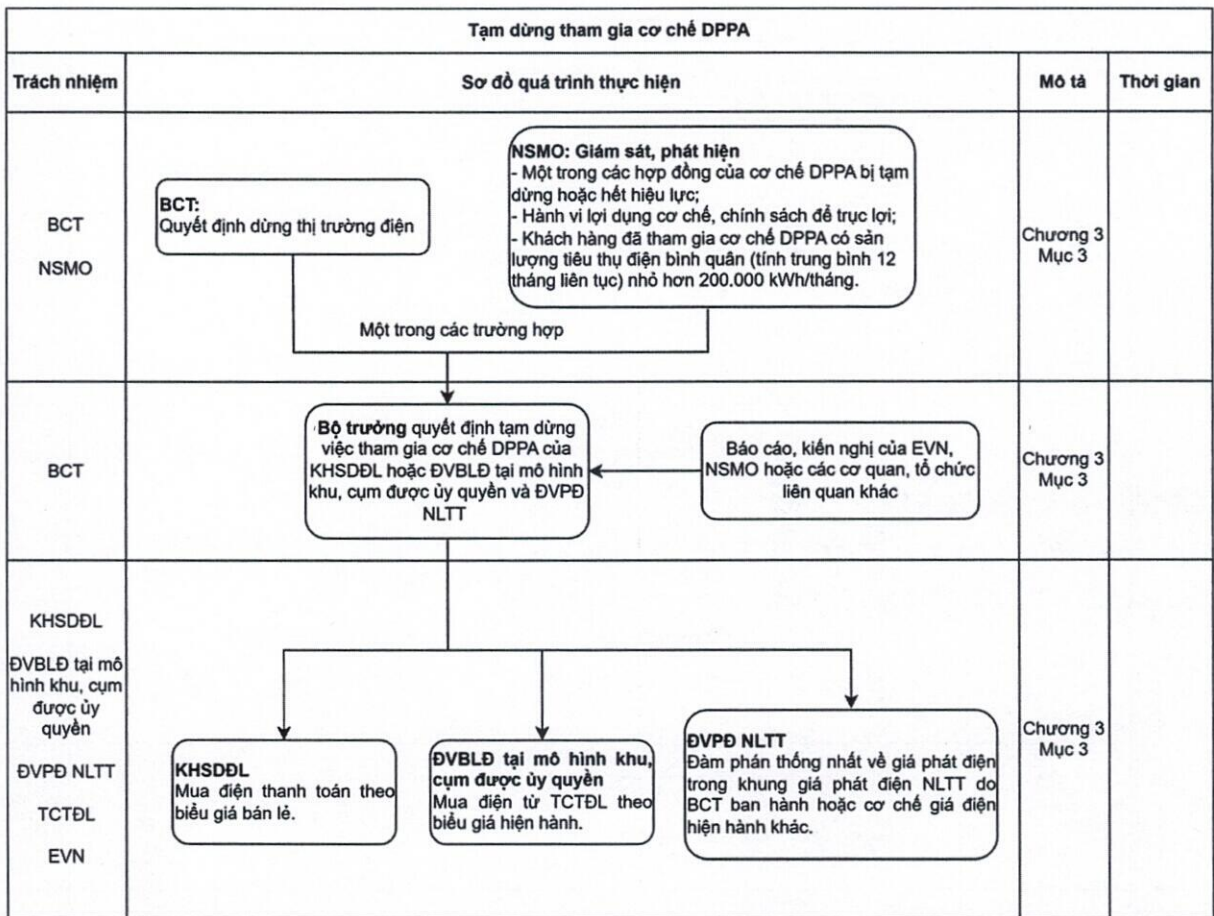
Tạm dừng tham gia cơ chế DPPA

| Trách nhiệm | Sơ đồ quá trình thực hiện | Mô tả | Thời gian |
|---|---|---|---|
| BCT NSMO | BCT: Quyết định dừng thị trường điện<br>NSMO: Giám sát, phát hiện<br>- Một trong các hợp đồng của cơ chế DPPA bị tạm dừng hoặc hết hiệu lực;<br>- Hành vi lợi dụng cơ chế, chính sách để trục lợi;<br>- Khách hàng đã tham gia cơ chế DPPA có sản lượng tiêu thụ điện bình quân (tính trung bình 12 tháng liên tục) nhỏ hơn 200.000 kWh/tháng.<br>Một trong các trường hợp | Chương 3 Mục 3 | |
| BCT | Bộ trưởng quyết định tạm dừng việc tham gia cơ chế DPPA của KHSDĐL hoặc ĐVBLĐ tại mô hình khu, cụm được ủy quyền và ĐVPĐ NLTT<br>Báo cáo, kiến nghị của EVN, NSMO hoặc các cơ quan, tổ chức liên quan khác | Chương 3 Mục 3 | |
| KHSDĐL<br>ĐVBLĐ tại mô hình khu, cụm được ủy quyền<br>ĐVPĐ NLTT<br>TCTĐL<br>EVN | KHSDĐL<br>Mua điện thanh toán theo biểu giá bán lẻ.<br>ĐVBLĐ tại mô hình khu, cụm được ủy quyền<br>Mua điện từ TCTĐL theo biểu giá hiện hành.<br>ĐVPĐ NLTT<br>Đàm phán thống nhất về giá phát điện trong khung giá phát điện NLTT do BCT ban hành hoặc cơ chế giá điện hiện hành khác. | Chương 3 Mục 3 | |